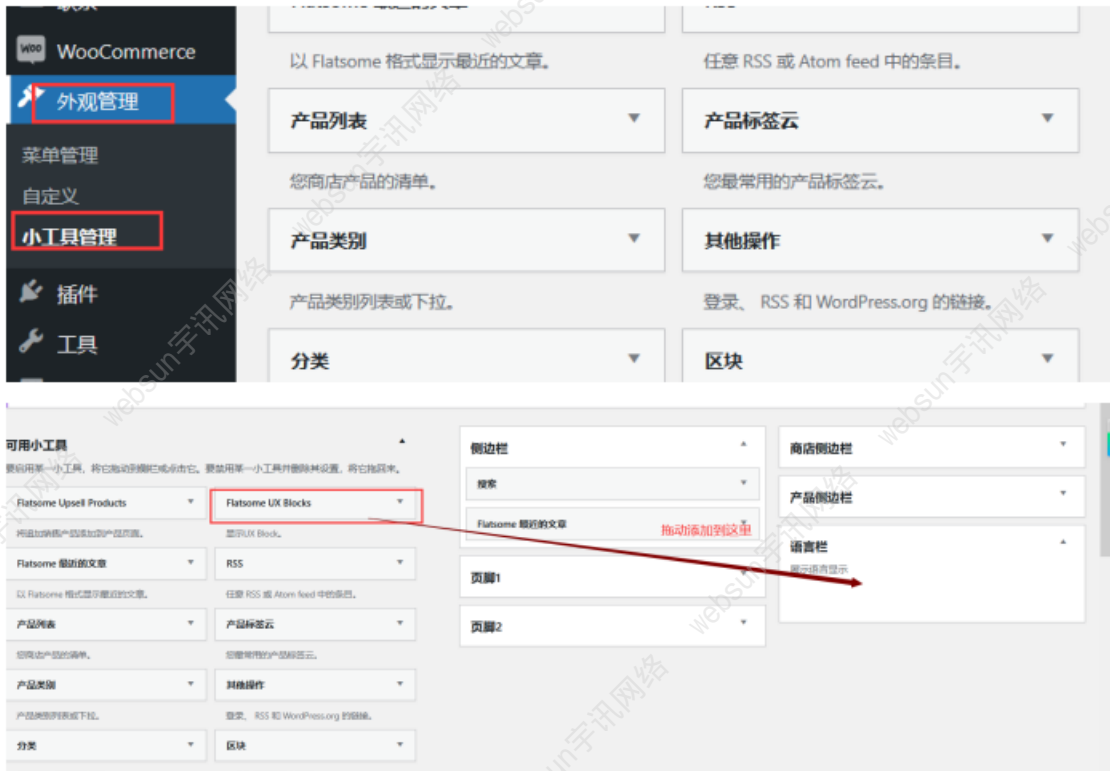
WooCommerce
外观管理
菜单管理
自定义
小工具管理
插件
工具

以 Flatsome 格式显示最近的文章。
任意 RSS 或 Atom feed 中的条目。
产品列表
产品标签云
您商店产品的清单。
您最常用的产品标签云。
产品类别
其他操作
产品类别列表或下拉。
登录、RSS 和 WordPress.org 的链接。
分类
区块

可用小工具
要启用某一小工具，将它拖动到侧栏或点击它。要禁用某一小工具并删除其设置，将它拖回来。
Flatsome Upsell Products
Flatsome UX Blocks
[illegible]
显示UX Block。
Flatsome 最近的文章
RSS
以 Flatsome 格式显示最近的文章。
任意 RSS 或 Atom feed 中的条目。
产品列表
产品标签云
您商店产品的清单。
您最常用的产品标签云。
产品类别
其他操作
产品类别列表或下拉。
登录、RSS 和 WordPress.org 的链接。
分类
区块

侧边栏
搜索
Flatsome 最近的文章
拖动添加到这里
页脚1
页脚2

商店侧边栏
产品侧边栏
语言栏
展示语言显示

websun宇讯网络